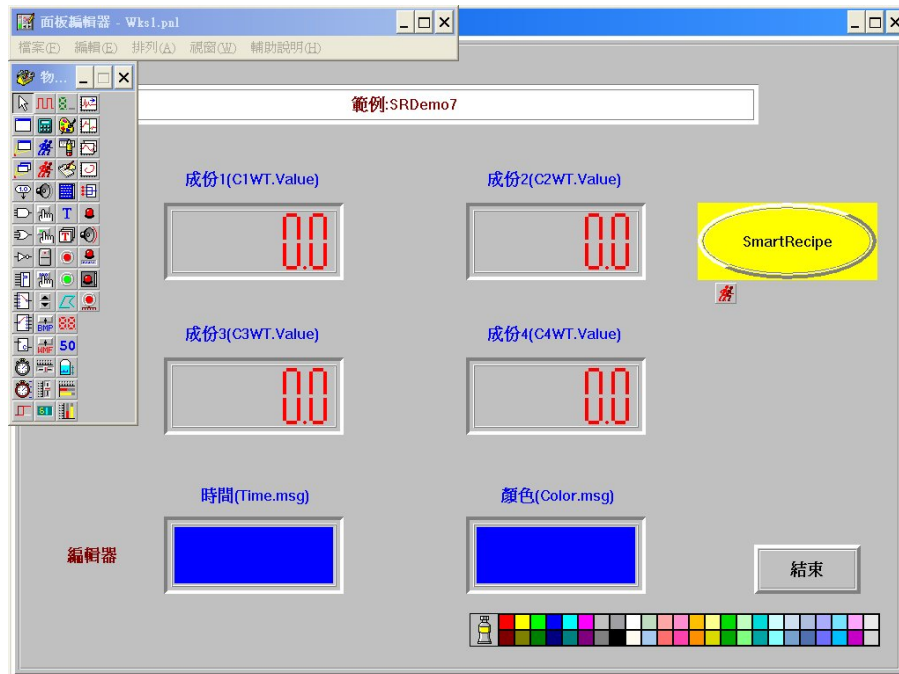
面板編輯器 - Wks1.pnl

檔案(F) 編輯(E) 排列(A) 視窗(W) 輔助說明(H)

物...

BMP
BMP
50
S1

範例:SRDemo7

成份1(C1WT.Value)

0.0

成份2(C2WT.Value)

0.0

SmartRecipe

成份3(C3WT.Value)

0.0

成份4(C4WT.Value)

0.0

時間(Time.msg)

顏色(Color.msg)

編輯器

結束